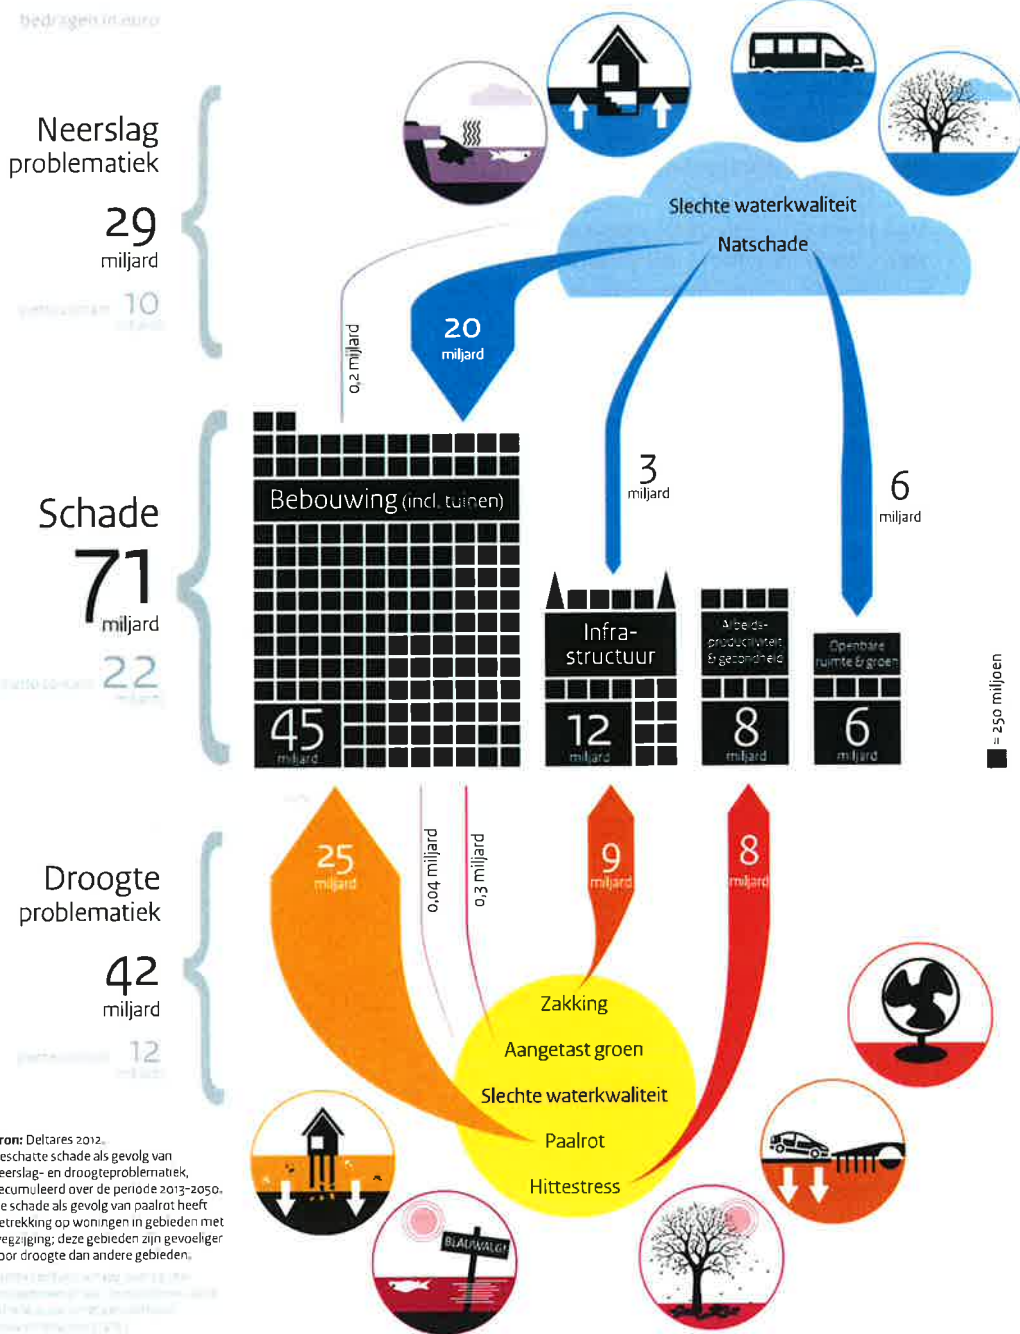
bedragen in euro

Neerslag problematiek

29 miljard

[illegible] 10 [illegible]

Slechte waterkwaliteit

Natschade

0,2 miljard

20 miljard

3 miljard

6 miljard

Schade

71 miljard

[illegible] 22 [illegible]

Bebouwing (incl. tuinen)

45 miljard

Infra-structuur

12 miljard

Arbeids-productiviteit & gezondheid

8 miljard

Openbare ruimte & groen

6 miljard

= 250 miljoen

Droogte problematiek

42 miljard

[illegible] 12 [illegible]

25 miljard

0,04 miljard

0,3 miljard

9 miljard

8 miljard

Zakking

Aangetast groen

Slechte waterkwaliteit

Paalrot

Hittestress

BLAUWALG!

ron: Deltares 2012. eschatte schade als gevolg van eerslag- en droogteproblematiek, ecumuleerd over de periode 2013-2050. e schade als gevolg van paalrot heeft etrekking op woningen in gebieden met egziging; deze gebieden zijn gevoeliger oor droogte dan andere gebieden.

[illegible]